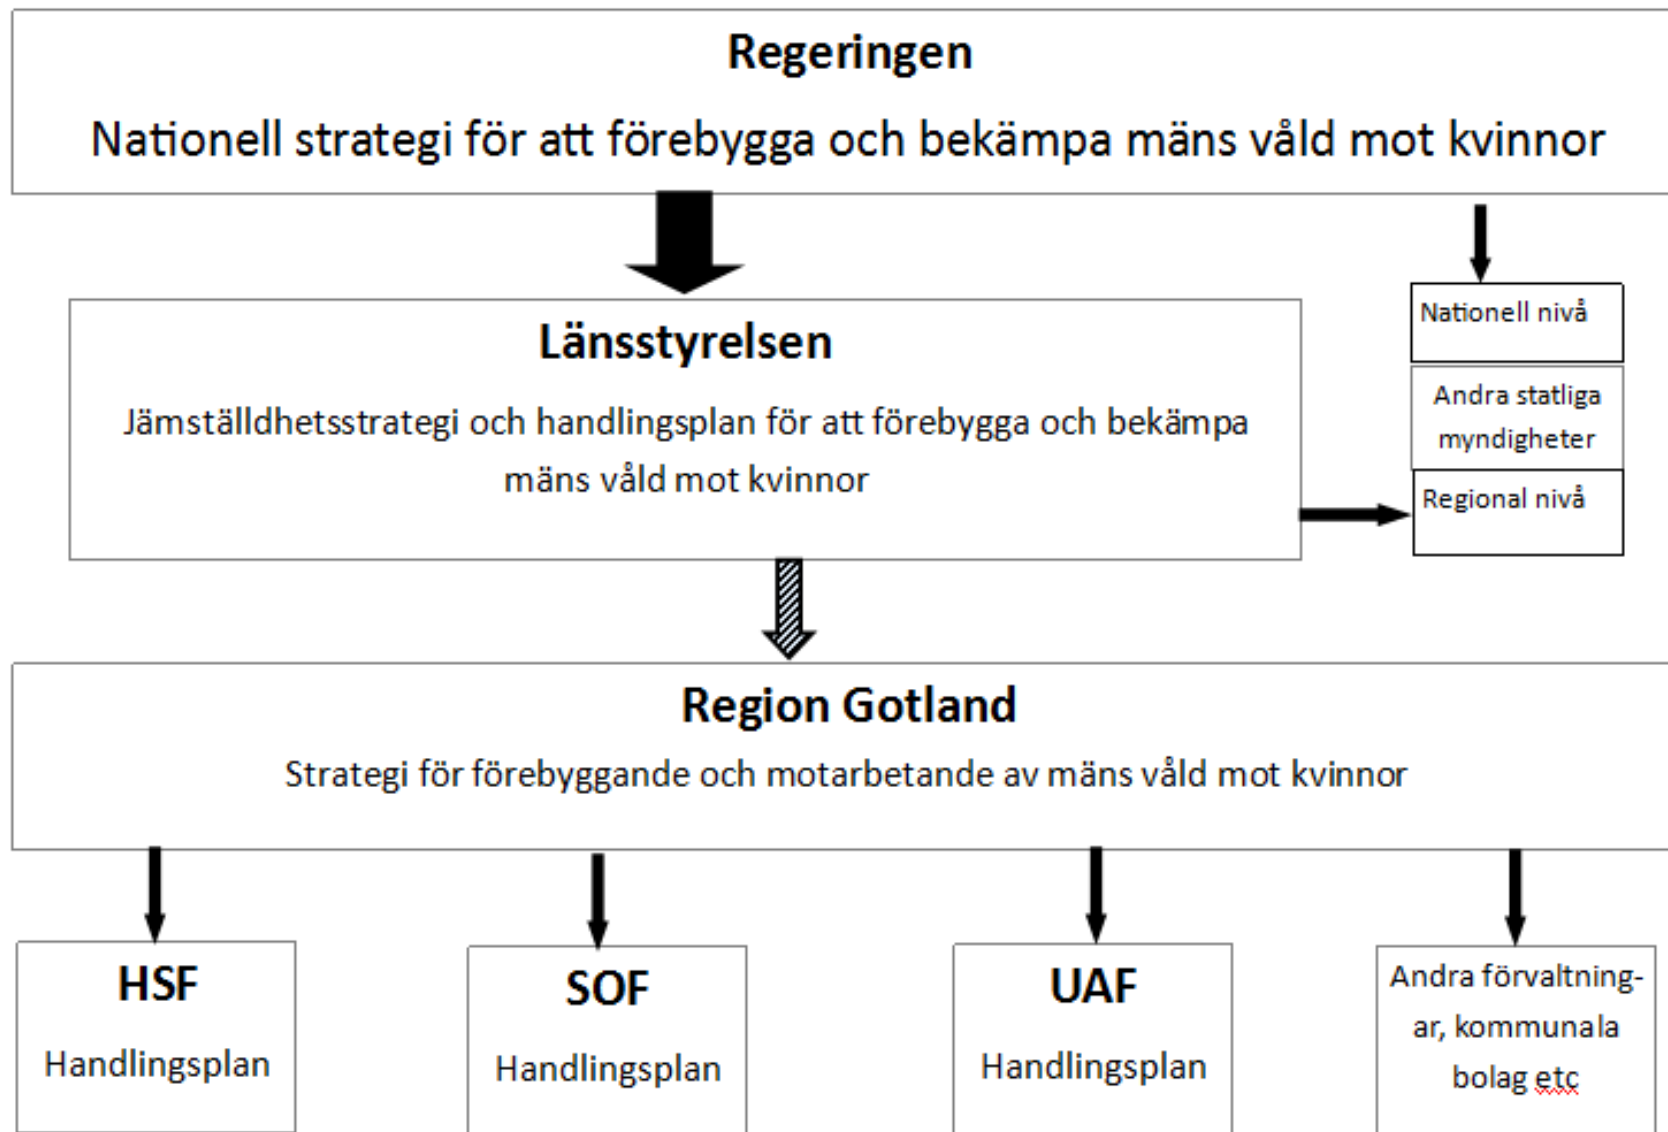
Regeringen

Nationell strategi för att förebygga och bekämpa mäns våld mot kvinnor

Nationell nivå

Länsstyrelsen

Jämställdhetsstrategi och handlingsplan för att förebygga och bekämpa mäns våld mot kvinnor

Andra statliga myndigheter

Regional nivå

Region Gotland

Strategi för förebyggande och motarbetande av mäns våld mot kvinnor

HSF

Handlingsplan

SOF

Handlingsplan

UAF

Handlingsplan

Andra förvaltningar, kommunala bolag etc